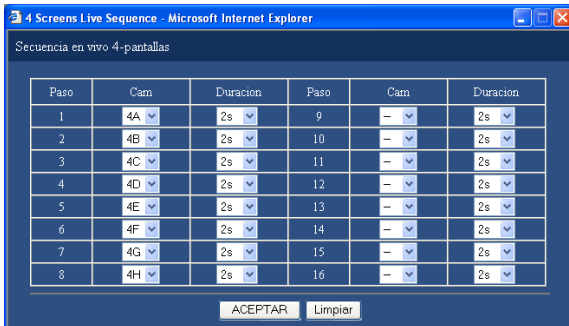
4 Screens Live Sequence - Microsoft Internet Explorer

Secuencia en vivo 4-pantallas

| Paso | Cam | Duracion | Paso | Cam | Duracion |
|---|---|---|---|---|---|
| 1 | 4A | 2s | 9 | – | 2s |
| 2 | 4B | 2s | 10 | – | 2s |
| 3 | 4C | 2s | 11 | – | 2s |
| 4 | 4D | 2s | 12 | – | 2s |
| 5 | 4E | 2s | 13 | – | 2s |
| 6 | 4F | 2s | 14 | – | 2s |
| 7 | 4G | 2s | 15 | – | 2s |
| 8 | 4H | 2s | 16 | – | 2s |

ACEPTAR Limpiar